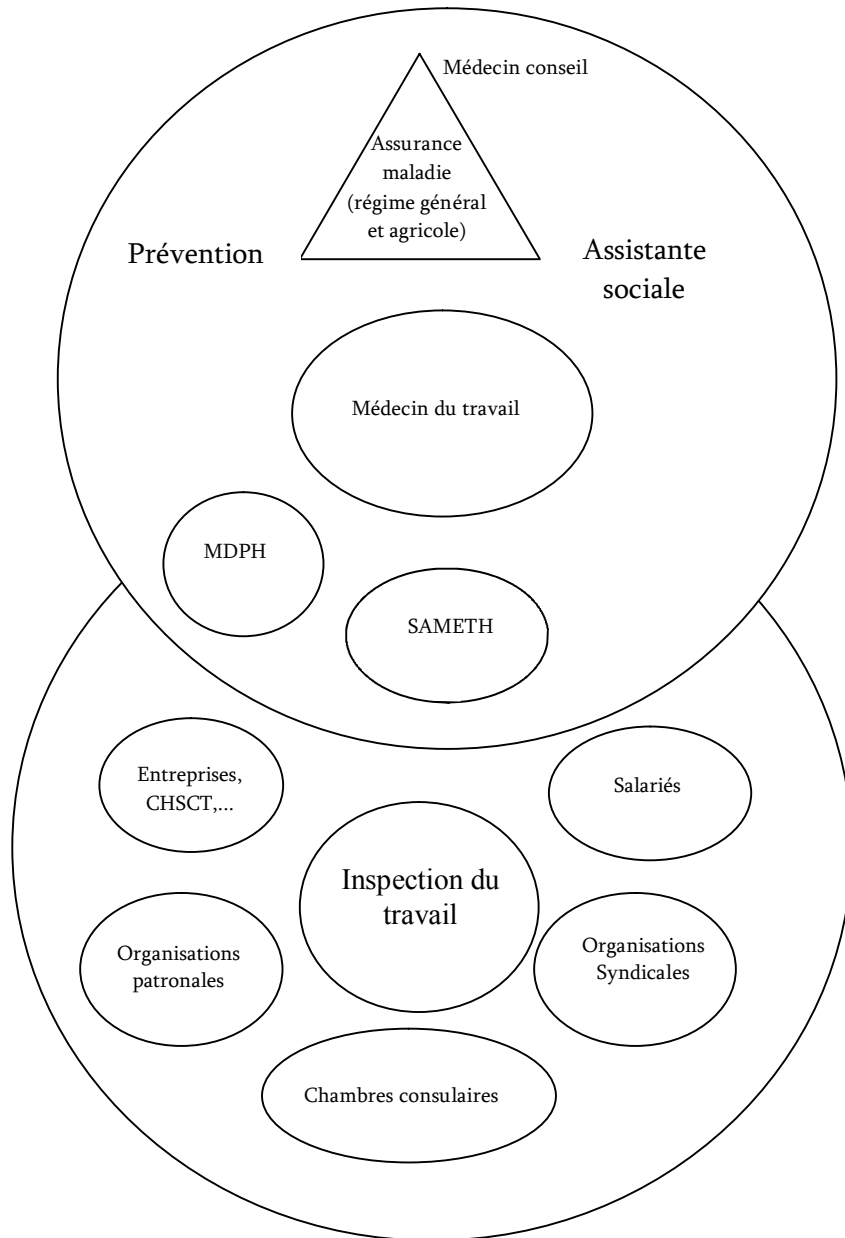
Médecin conseil

Assurance maladie (régime général et agricole)

Prévention

Assistante sociale

Médecin du travail

MDPH

SAMETH

Entreprises, CHSCT,...

Salariés

Inspection du travail

Organisations patronales

Organisations Syndicales

Chambres consulaires